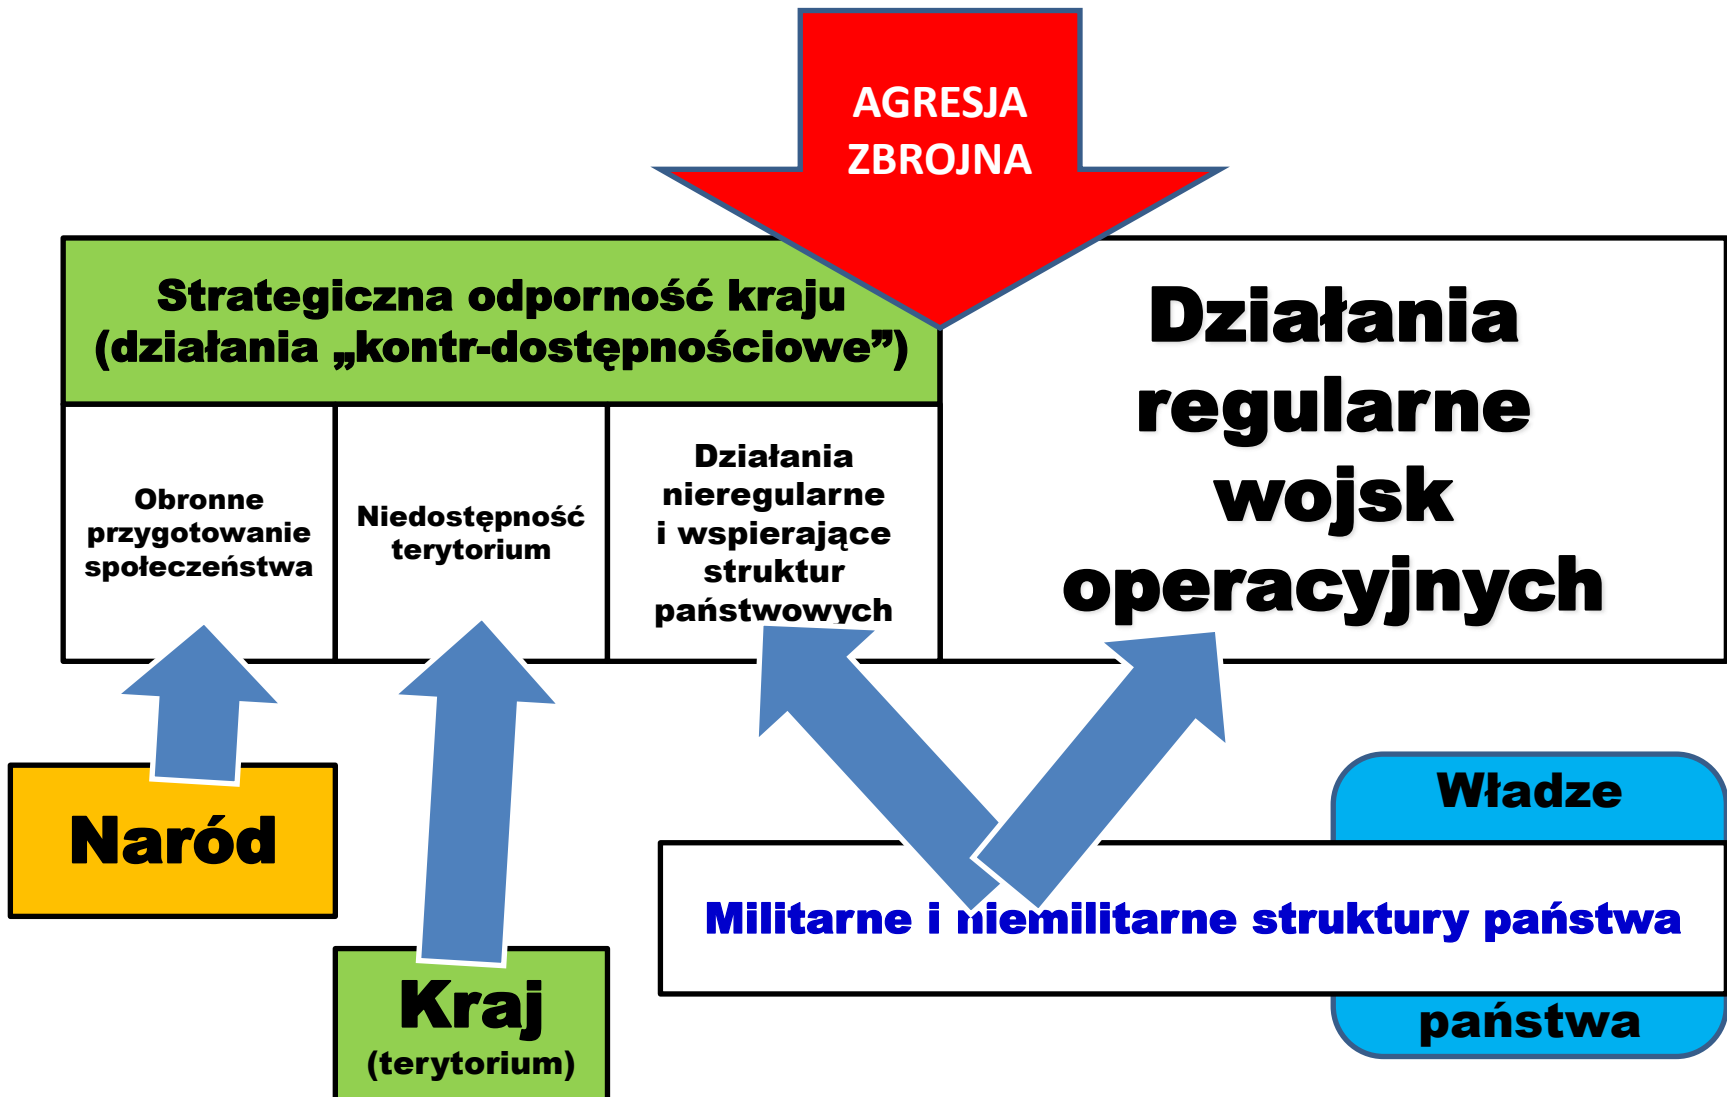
AGRESJA ZBROJNA

Strategiczna odporność kraju (działania „kontr-dostępnościowe”)

Obronne przygotowanie społeczeństwa

Niedostępność terytorium

Działania nieregularne i wspierające struktur państwowych

Działania regularne wojsk operacyjnych

Naród

Kraj (terytorium)

Władze

Militarne i niemilitarne struktury państwa

państwa